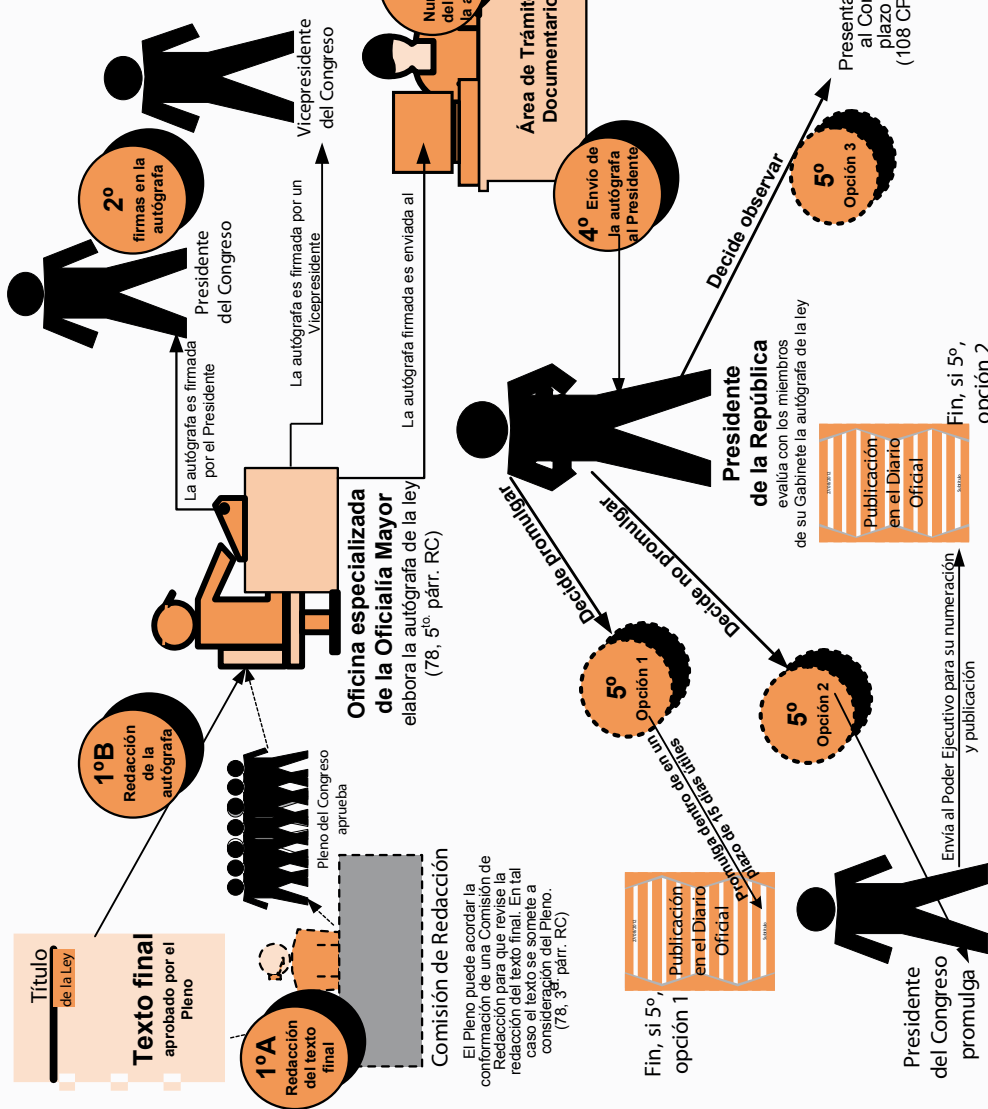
Título
de la Ley
Texto final
aprobado por el Pleno

1ºA
Redacción del texto final

Comisión de Redacción
El Pleno puede acordar la conformación de una Comisión de Redacción para que revise la redacción del texto final. En tal caso el texto se somete a consideración del Pleno. (78, 3er párr. RC)

Pleno del Congreso aprueba

1ºB
Redacción de la autógrafa

Oficina especializada de la Oficialía Mayor
elabora la autógrafa de la ley (78, 5to. párr. RC)

La autógrafa es firmada por el Presidente

La autógrafa es firmada por un Vicepresidente

La autógrafa firmada es enviada al

Presidente del Congreso

2º
firmas en la autógrafa

Vicepresidente del Congreso

Área de Trámite Documentario

Nu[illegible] del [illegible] la a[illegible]

4º
Envío de la autógrafa al Presidente

Decide observar

5º
Opción 3

Presenta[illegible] al Co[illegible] plazo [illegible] (108 CP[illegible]

Presidente de la República
evalúa con los miembros de su Gabinete la autógrafa de la ley

Publicación en el Diario Ofcial

Fin, si 5º, opción 2

Decide promulgar

Decide no promulgar

5º
Opción 1

5º
Opción 2

Promulga dentro de un plazo de 15 días útiles

Publicación en el Diario Ofcial

Fin, si 5º, opción 1

Envía al Poder Ejecutivo para su numeración y publicación

Presidente del Congreso promulga